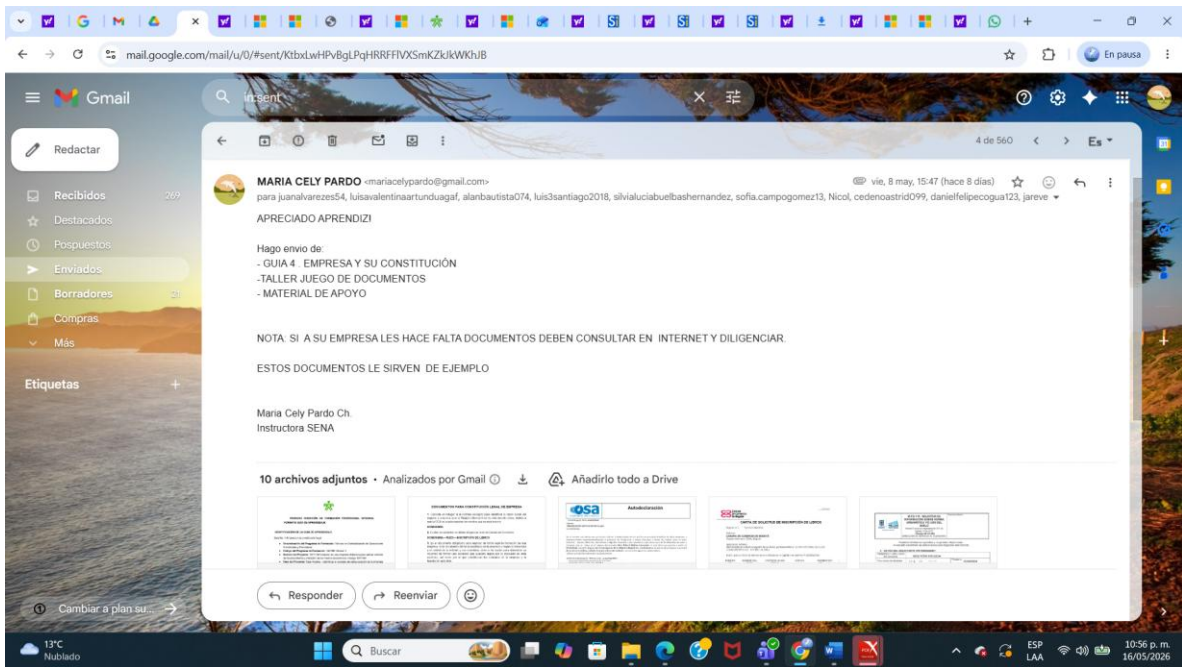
mail.google.com/mail/u/0/#sent/KtbxLwHPvBgLPqHRRFFlVXSmKZkJkWKhJB

En pausa

Gmail

in:sent

Redactar

Recibidos 269
Destacados
Pospuestos
Enviados
Borradores
Compras
Más

Etiquetas

Cambiar a plan su...

4 de 560

MARIA CELY PARDO <mariacelypardo@gmail.com>
vie, 8 may, 15:47 (hace 8 días)
para juanalvarezes54, luisavalentinaartunduagaf, alanbautista074, luis3santiago2018, silvialuciabuelbashernandez, sofia.campogomez13, Nicol, cedenoastrid099, danielfelipecogua123, jareve

APRECIADO APRENDIZ!

Hago envio de:
- GUIA 4 . EMPRESA Y SU CONSTITUCIÓN
-TALLER JUEGO DE DOCUMENTOS
- MATERIAL DE APOYO

NOTA: SI A SU EMPRESA LES HACE FALTA DOCUMENTOS DEBEN CONSULTAR EN INTERNET Y DILIGENCIAR.

ESTOS DOCUMENTOS LE SIRVEN DE EJEMPLO

Maria Cely Pardo Ch.
Instructora SENA

10 archivos adjuntos • Analizados por Gmail
Añadirlo todo a Drive

Responder
Reenviar

13°C
Nublado
Buscar
ESP
LAA
10:56 p. m.
16/05/2026